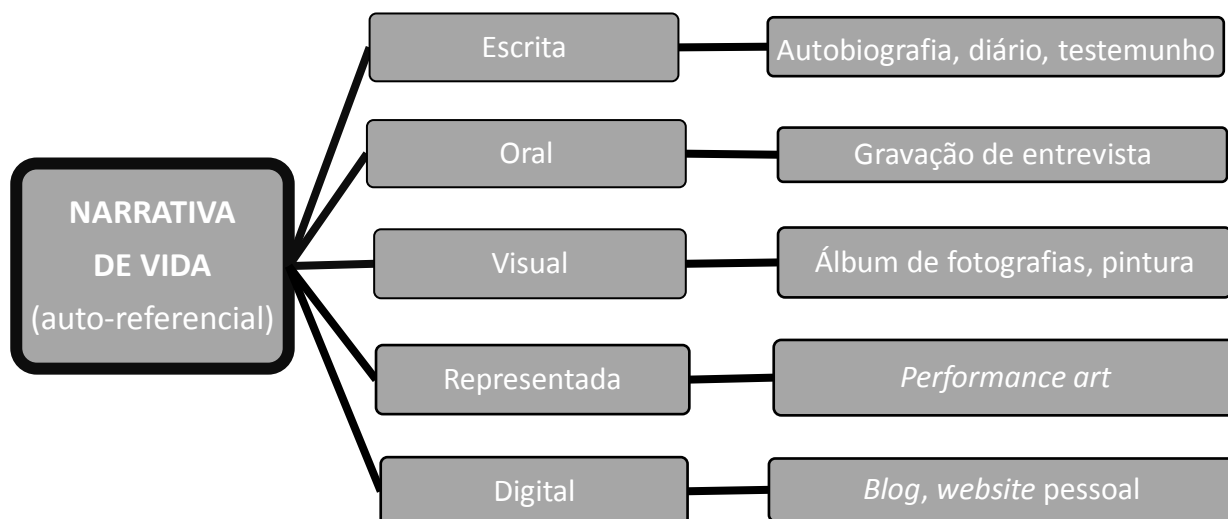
NARRATIVA DE VIDA (auto-referencial)

Escrita
Autobiografia, diário, testemunho

Oral
Gravação de entrevista

Visual
Álbum de fotografias, pintura

Representada
Performance art

Digital
Blog, website pessoal